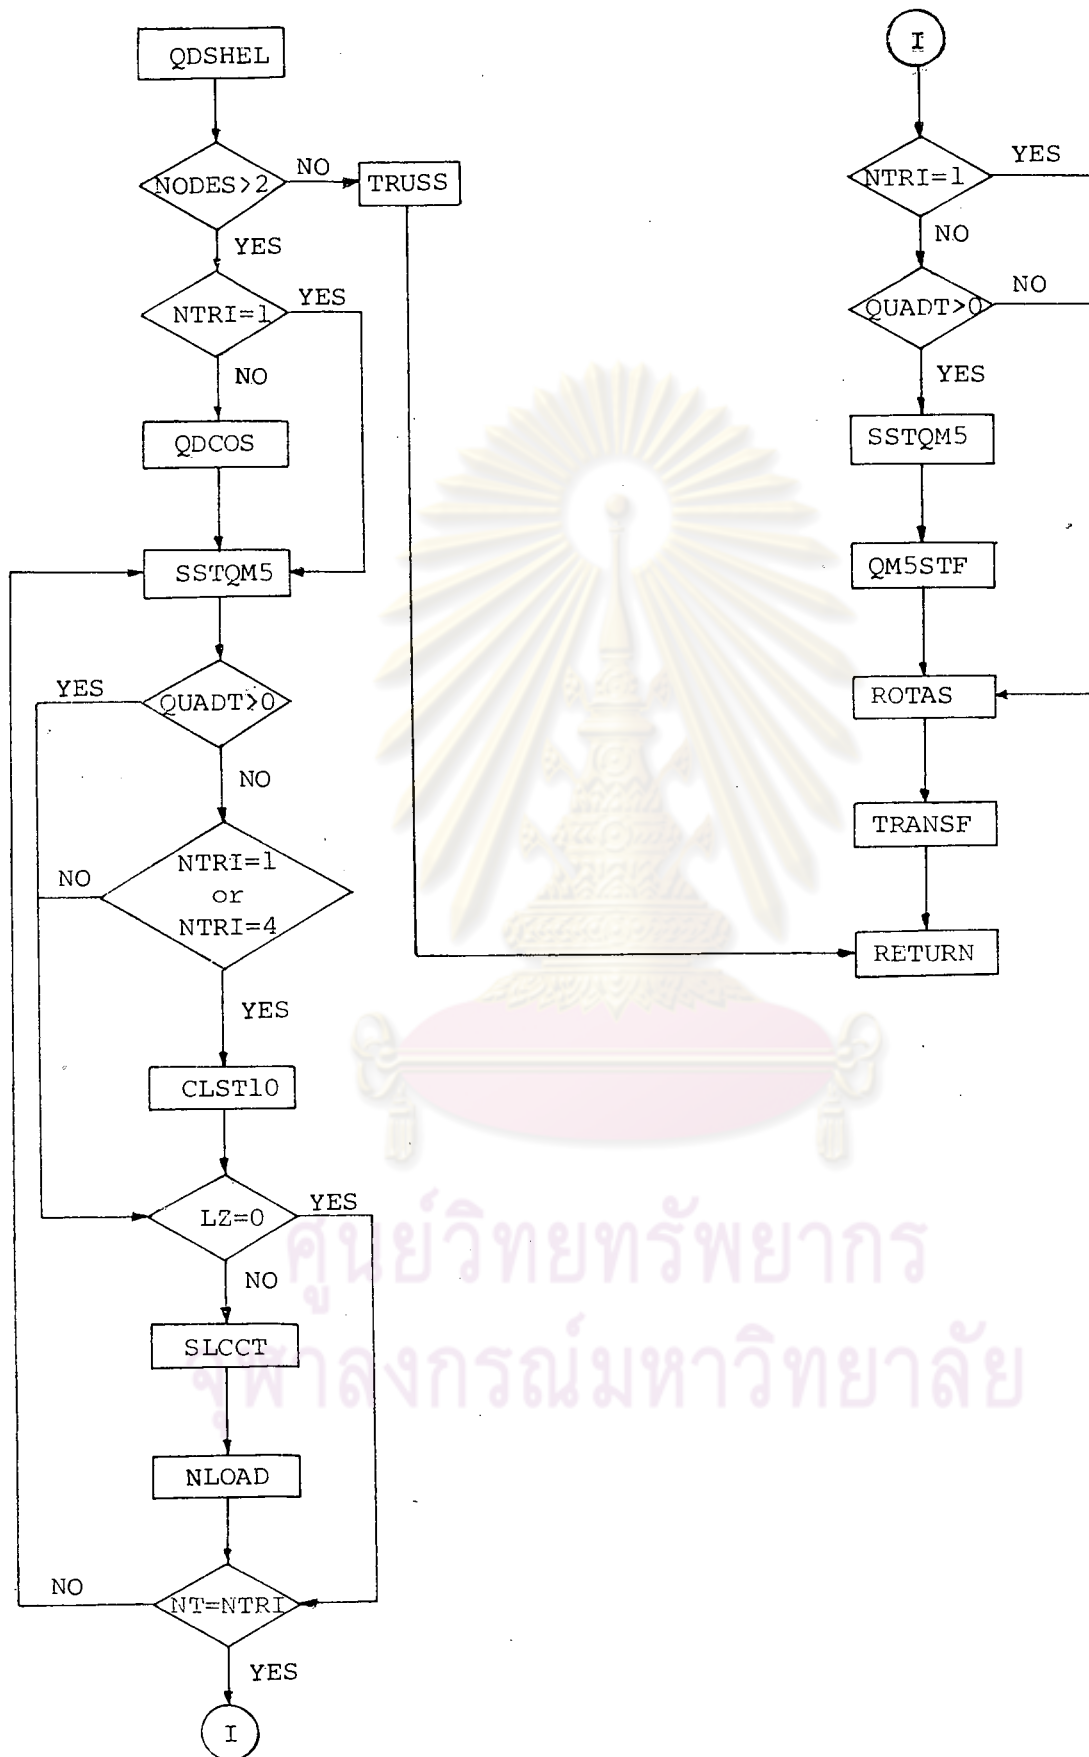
QDSHEL

NODES>2

NO

TRUSS

YES

NTRI=1

YES

NO

QDCOS

SSTQM5

YES

QUADT>0

NO

NO

NTRI=1
or
NTRI=4

YES

CLST10

LZ=0

YES

NO

SLCCT

NLOAD

NO

NT=NTRI

YES

I

I

NTRI=1

YES

NO

QUADT>0

NO

YES

SSTQM5

QM5STF

ROTAS

TRANSF

RETURN

ศูนย์วิทยทรัพยากร
จุฬาลงกรณ์มหาวิทยาลัย